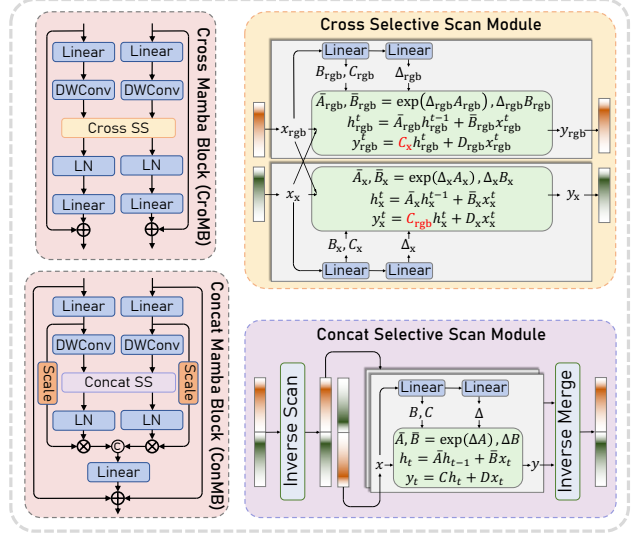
Cross Mamba Block (CroMB)

Linear
Linear
DWConv
DWConv
Cross SS
LN
LN
Linear
Linear
$\oplus$
$\oplus$

Concat Mamba Block (ConMB)

Linear
Linear
DWConv
DWConv
Scale
Concat SS
Scale
LN
LN
$\otimes$
©
$\otimes$
Linear
$\oplus$

Cross Selective Scan Module

Linear
Linear
$B_{\text{rgb}}, C_{\text{rgb}}$
$\Delta_{\text{rgb}}$
$x_{\text{rgb}}$
$\bar{A}_{\text{rgb}}, \bar{B}_{\text{rgb}} = \exp(\Delta_{\text{rgb}} A_{\text{rgb}}), \Delta_{\text{rgb}} B_{\text{rgb}}$
$h_{\text{rgb}}^t = \bar{A}_{\text{rgb}} h_{\text{rgb}}^{t-1} + \bar{B}_{\text{rgb}} x_{\text{rgb}}^t$
$y_{\text{rgb}}^t = C_{\text{x}} h_{\text{rgb}}^t + D_{\text{rgb}} x_{\text{rgb}}^t$
$y_{\text{rgb}}$
$x_{\text{x}}$
$\bar{A}_{\text{x}}, \bar{B}_{\text{x}} = \exp(\Delta_{\text{x}} A_{\text{x}}), \Delta_{\text{x}} B_{\text{x}}$
$h_{\text{x}}^t = \bar{A}_{\text{x}} h_{\text{x}}^{t-1} + \bar{B}_{\text{x}} x_{\text{x}}^t$
$y_{\text{x}}^t = C_{\text{rgb}} h_{\text{x}}^t + D_{\text{x}} x_{\text{x}}^t$
$y_{\text{x}}$
$B_{\text{x}}, C_{\text{x}}$
$\Delta_{\text{x}}$
Linear
Linear

Concat Selective Scan Module

Inverse Scan
Linear
Linear
$B, C$
$\Delta$
$x$
$\bar{A}, \bar{B} = \exp(\Delta A), \Delta B$
$h_t = \bar{A} h_{t-1} + \bar{B} x_t$
$y_t = C h_t + D x_t$
$y$
Inverse Merge